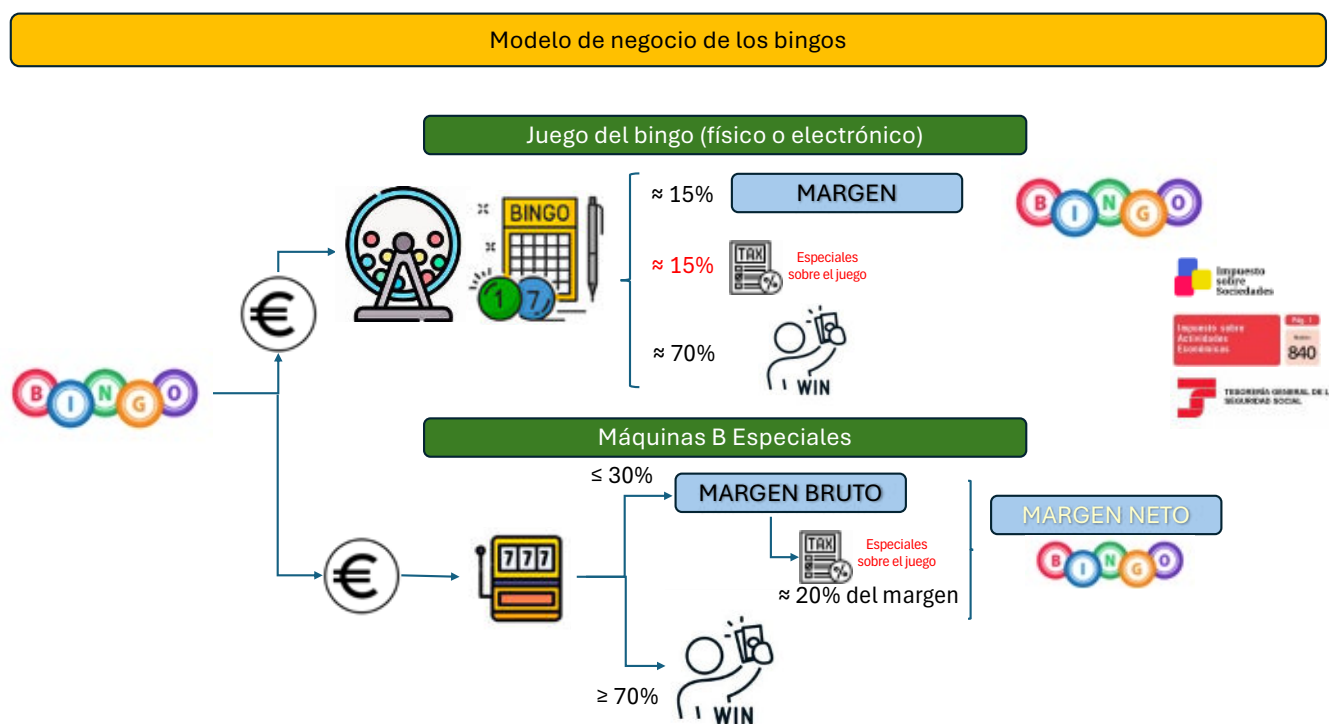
Modelo de negocio de los bingos

Juego del bingo (físico o electrónico)

BINGO

1 7

≈ 15% MARGEN

≈ 15% TAX Especiales sobre el juego

≈ 70% WIN

BINGO

Impuesto sobre Sociedades

Impuesto sobre Actividades Económicas Pág. 1 840

TESORERÍA GENERAL DE LA SEGURIDAD SOCIAL

BINGO

Máquinas B Especiales

≤ 30%

MARGEN BRUTO

TAX Especiales sobre el juego

≈ 20% del margen

MARGEN NETO

BINGO

777

≥ 70% WIN